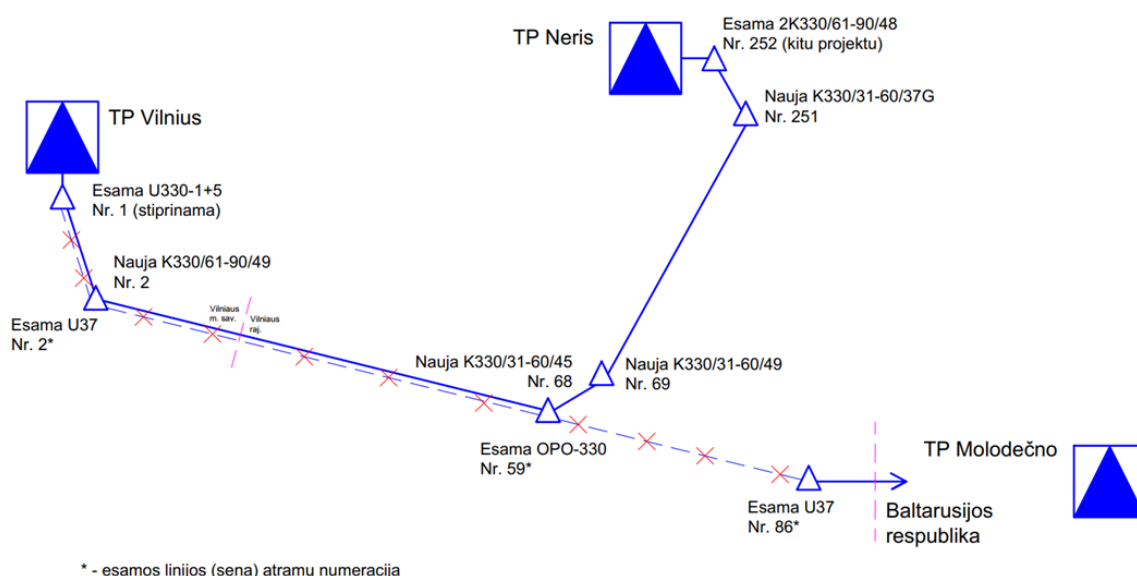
TP Neris

Esama 2K330/61-90/48
Nr. 252 (kitu projektu)

Nauja K330/31-60/37G
Nr. 251

TP Vilnius

Esama U330-1+5
Nr. 1 (stiprinama)

Nauja K330/61-90/49
Nr. 2

Esama U37
Nr. 2*

Vilniaus m. sav.

Vilniaus raj.

Nauja K330/31-60/45
Nr. 68

Nauja K330/31-60/49
Nr. 69

Esama OPO-330
Nr. 59*

TP Molodečno

Esama U37
Nr. 86*

Baltarusijos respublika

* - esamos linijos (sena) atramų numeracija